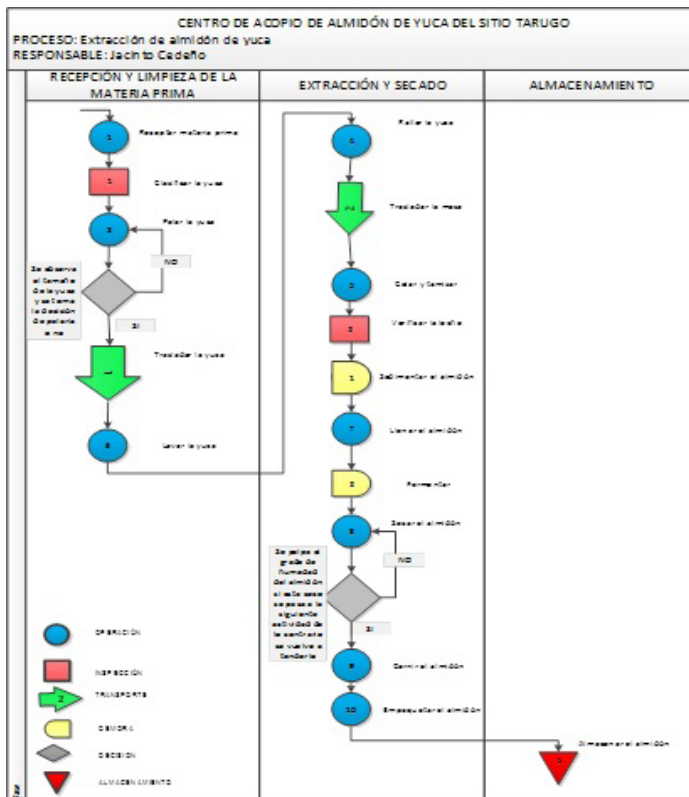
CENTRO DE ACOPIO DE ALMIDÓN DE YUCA DEL SITIO TARUGO
PROCESO: Extracción de almidón de yuca
RESPONSABLE: Jacinto Cedeño

| RECEPCIÓN Y LIMPIEZA DE LA MATERIA PRIMA | EXTRACCIÓN Y SECADO | ALMACENAMIENTO |
|---|---|---|

1 Recepción materia prima
1 Clasificar la yuca
2 Pelar la yuca
NO
Se observa el tamaño de la yuca y se toma la decisión de pelarla o no
SI
1 Trasladar la yuca
3 Lavar la yuca

4 Rallar la yuca
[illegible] Trasladar la masa
5 Colar y tamizar
2 Verificar la leche
1 Sedimentar el almidón
7 Llenar el almidón
2 Fermentar
8 Secar el almidón
NO
Se palpa el grado de humedad del almidón si esta seca se pasa a la siguiente actividad de lo contrario se vuelve a tenderla
SI
9 Cernir el almidón
10 Empaquetar el almidón

1 Almacenar el almidón

OPERACIÓN
INSPECCIÓN
2 TRANSPORTE
DEMORA
DECISIÓN
ALMACENAMIENTO